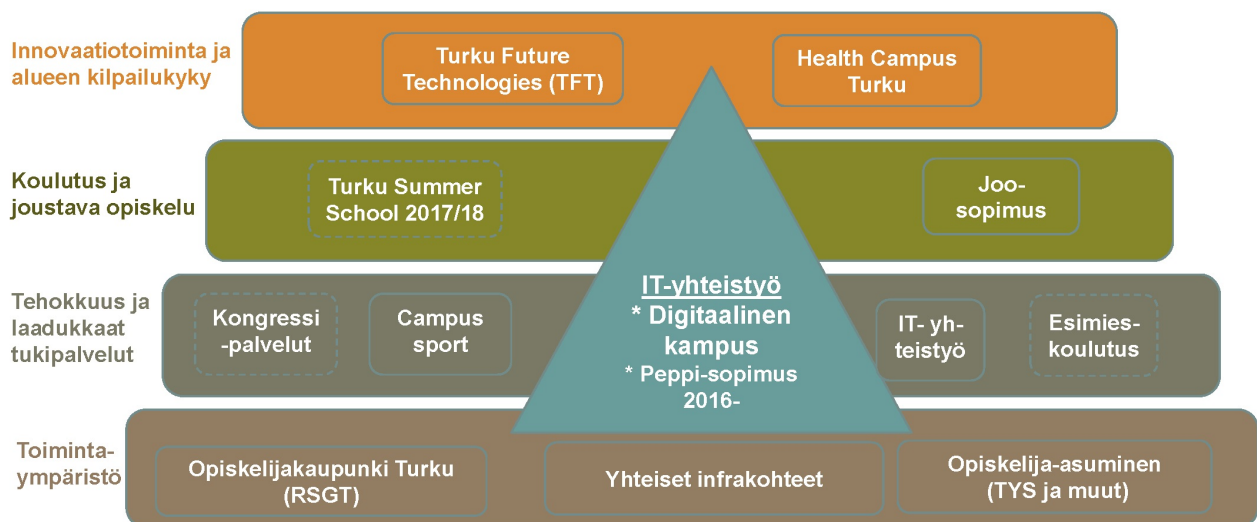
Innovaatiotoiminta ja alueen kilpailukyky

Turku Future Technologies (TFT)

Health Campus Turku

Koulutus ja joustava opiskelu

Turku Summer School 2017/18

Joo-sopimus

Tehokkuus ja laadukkaat tukipalvelut

Kongressi-palvelut

Campus sport

IT-yhteistyö
* Digitaalinen kampus
* Peppi-sopimus 2016-

IT- yhteistyö

Esimies-koulutus

Toiminta-ympäristö

Opiskelijakaupunki Turku (RSGT)

Yhteiset infrakohteet

Opiskelija-asuminen (TYS ja muut)